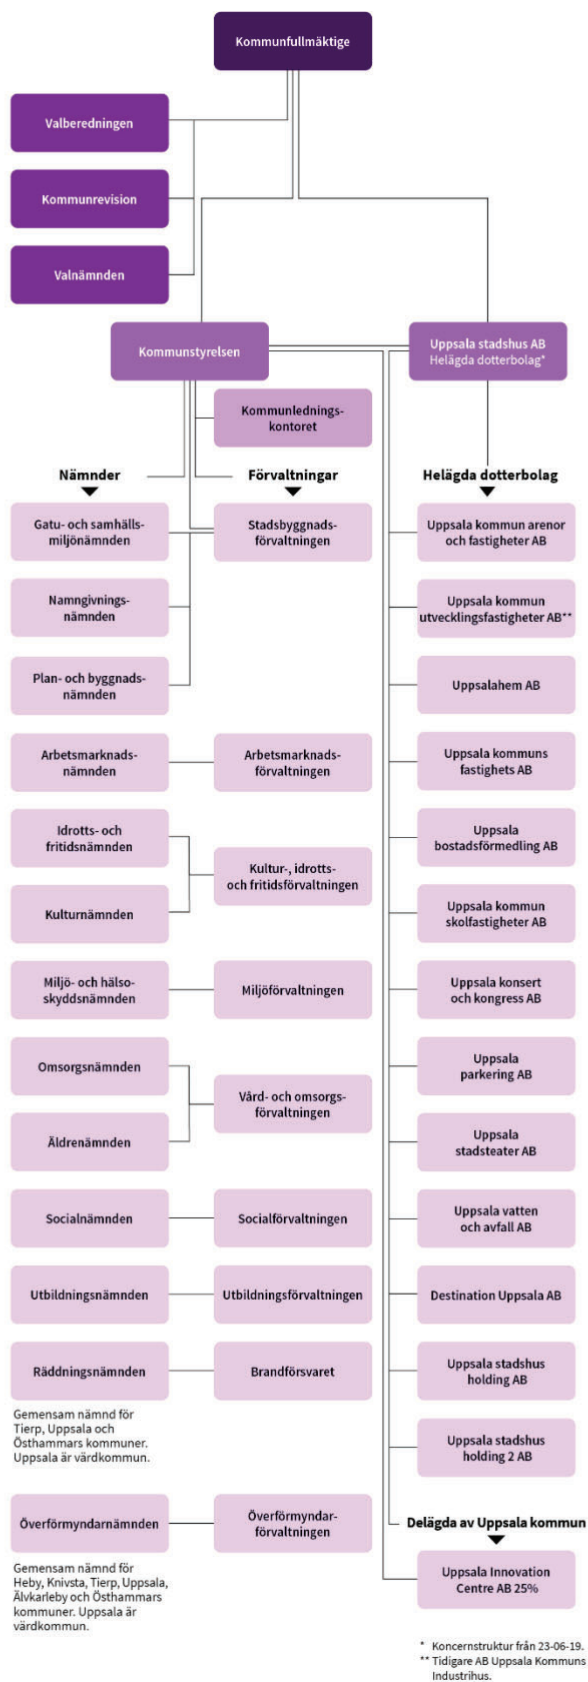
Kommunfullmäktige

Valberedningen

Kommunrevision

Valnämnden

Kommunstyrelsen

Uppsala stadshus AB
Helägda dotterbolag*

Kommunledningskontoret

Nämnder

Förvaltningar

Helägda dotterbolag

Gatu- och samhällsmiljönämnden

Stadsbyggnadsförvaltningen

Uppsala kommun arenor och fastigheter AB

Namngivningsnämnden

Uppsala kommun utvecklingsfastigheter AB**

Plan- och byggnadsnämnden

Uppsalahem AB

Arbetsmarknadsnämnden

Arbetsmarknadsförvaltningen

Uppsala kommuns fastighets AB

Idrotts- och fritidsnämnden

Kultur-, idrotts- och fritidsförvaltningen

Uppsala bostadsförmedling AB

Kulturnämnden

Uppsala kommun skolfastigheter AB

Miljö- och hälsoskyddsnämnden

Miljöförvaltningen

Uppsala konsert och kongress AB

Omsorgsnämnden

Vård- och omsorgsförvaltningen

Uppsala parkering AB

Äldrenämnden

Uppsala stadsteater AB

Socialnämnden

Socialförvaltningen

Uppsala vatten och avfall AB

Utbildningsnämnden

Utbildningsförvaltningen

Destination Uppsala AB

Räddningsnämnden

Brandförsvaret

Uppsala stadshus holding AB

Gemensam nämnd för Tierp, Uppsala och Östhammars kommuner. Uppsala är värdkommun.

Uppsala stadshus holding 2 AB

Delägda av Uppsala kommun

Överförmyndarnämnden

Överförmyndarförvaltningen

Uppsala Innovation Centre AB 25%

Gemensam nämnd för Heby, Knivsta, Tierp, Uppsala, Älvkarleby och Östhammars kommuner. Uppsala är värdkommun.

* Koncernstruktur från 23-06-19.
** Tidigare AB Uppsala Kommuns Industrihus.